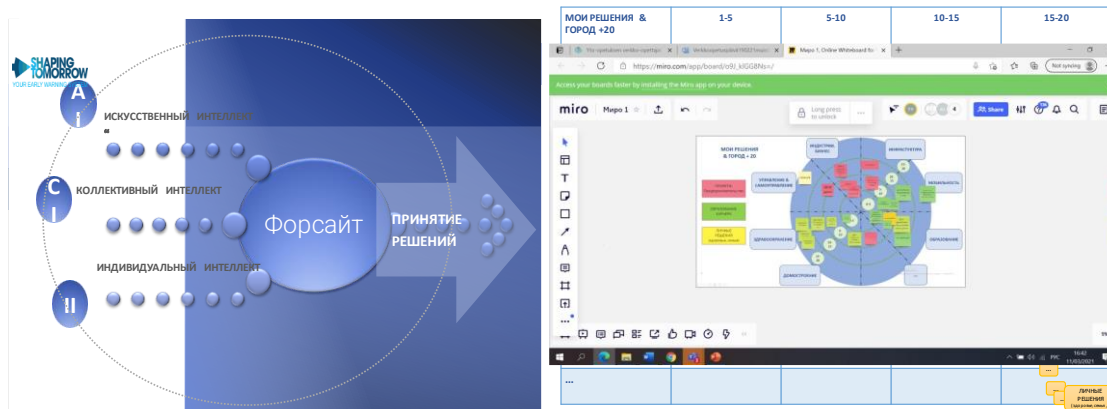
SHAPING TOMORROW
YOUR EARLY WARNING

A
I
ИСКУССТВЕННЫЙ ИНТЕЛЛЕКТ

C
I
КОЛЛЕКТИВНЫЙ ИНТЕЛЛЕКТ

ИНДИВИДУАЛЬНЫЙ ИНТЕЛЛЕКТ
II

Форсайт

ПРИНЯТИЕ РЕШЕНИЙ

| МОИ РЕШЕНИЯ & ГОРОД +20 | 1-5 | 5-10 | 10-15 | 15-20 |
|---|---|---|---|---|

Мероприятия | Miro 1: Online Whiteboard for

https://miro.com/app/board/o9J_kIGG8Ns=/

Access your boards faster by installing the Miro app on your device.

miro Меро 1

Long press to unlock

4

Share

Not syncing

МОИ РЕШЕНИЯ & ГОРОД + 20

ИНДУСТРИЯ БИЗНЕС

ИНФРАСТРУКТУРА

УПРАВЛЕНИЕ & САМОУПРАВЛЕНИЕ

ЗАНЯТОСТЬ

ЗДРАВООХРАНЕНИЕ

ОБРАЗОВАНИЕ

ДЕМОГРАФИЯ

ЛИЧНЫЕ РЕШЕНИЯ

РУС 16:42 11/03/2021

| ... | | | | |
|---|---|---|---|---|

ЛИЧНЫЕ РЕШЕНИЯ